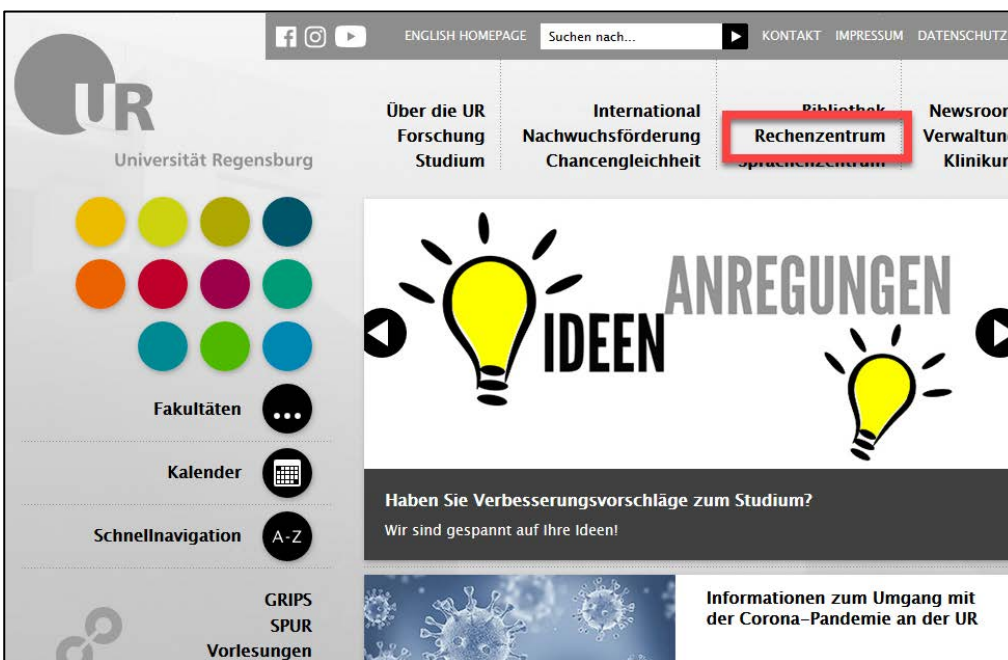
ENGLISH HOMEPAGE Suchen nach... KONTAKT IMPRESSUM DATENSCHUTZ

UR
Universität Regensburg

Über die UR
Forschung
Studium

International
Nachwuchsförderung
Chancengleichheit

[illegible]
Rechenzentrum
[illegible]

Newsroo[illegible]
Verwaltun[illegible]
Klinikur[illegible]

Fakultäten
Kalender
Schnellnavigation A-Z

IDEEN ANREGUNGEN

Haben Sie Verbesserungsvorschläge zum Studium?
Wir sind gespannt auf Ihre Ideen!

GRIPS
SPUR
Vorlesungen

Informationen zum Umgang mit der Corona-Pandemie an der UR